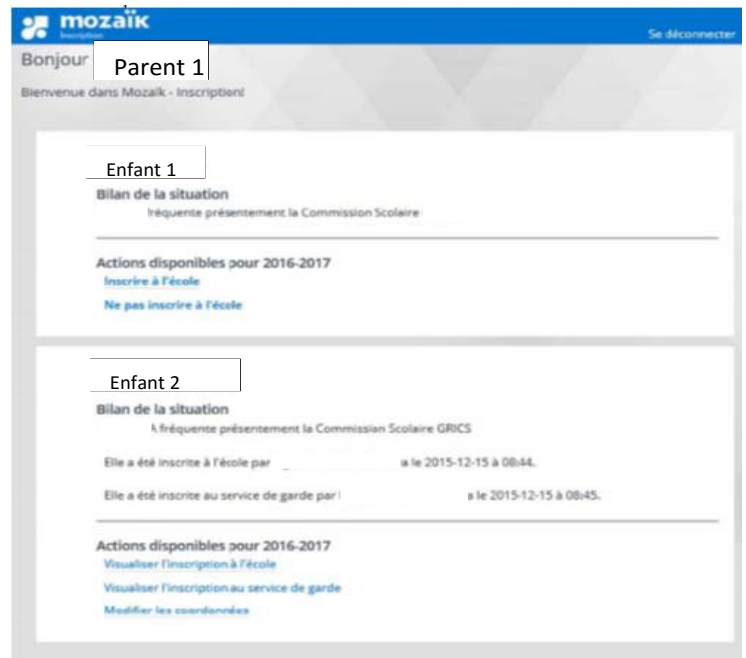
mozaïk
Inscription
Se déconnecter

Bonjour Parent 1
Bienvenue dans Mozaïk - Inscription!

Enfant 1
Bilan de la situation
fréquente présentement la Commission Scolaire

Actions disponibles pour 2016-2017
Inscrire à l'école
Ne pas inscrire à l'école

Enfant 2
Bilan de la situation
fréquente présentement la Commission Scolaire GRICS

Elle a été inscrite à l'école par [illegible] le 2015-12-15 à 08:44.

Elle a été inscrite au service de garde par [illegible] le 2015-12-15 à 08:45.

Actions disponibles pour 2016-2017
Visualiser l'inscription à l'école
Visualiser l'inscription au service de garde
Modifier les coordonnées